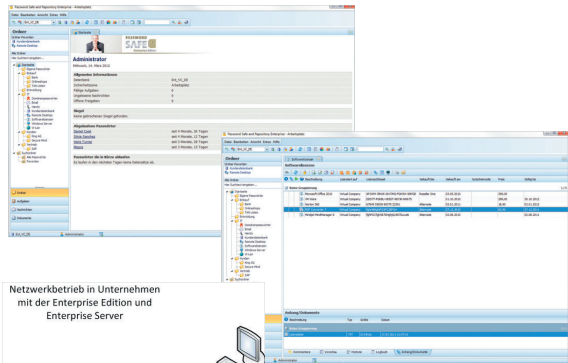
Password Safe and Repository Enterprise - Arbeitsplatz

Datei Bearbeiten Ansicht Extras Hilfe

Ordner

Administrator

Mittwoch, 14. März 2012

Allgemeiner Informationen

Siegel

Abgelaufene Passwörter

Passwörter die in Kürze ablaufen

Password Safe and Repository Enterprise - Arbeitsplatz

Datei Bearbeiten Ansicht Extras Hilfe

Ordner

Softwarelizenzen

Anhang/Dokumente

Administrator

Netzwerkbetrieb in Unternehmen mit der Enterprise Edition und Enterprise Server